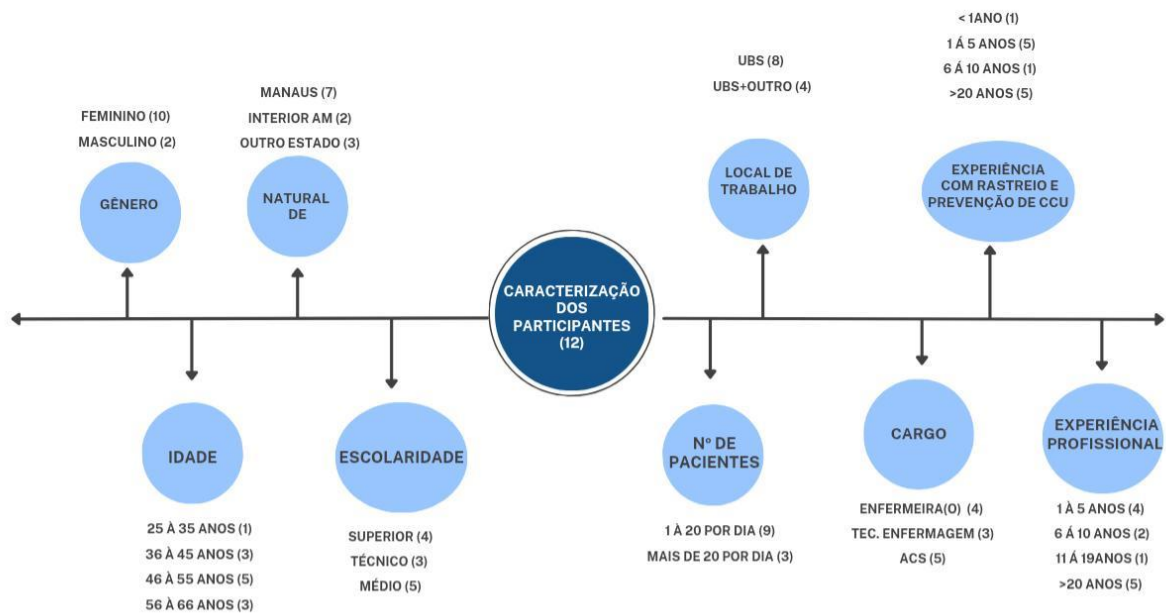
CARACTERIZAÇÃO DOS PARTICIPANTES (12)

FEMININO (10)
MASCULINO (2)

GÊNERO

MANAUS (7)
INTERIOR AM (2)
OUTRO ESTADO (3)

NATURAL DE

UBS (8)
UBS+OUTRO (4)

LOCAL DE TRABALHO

< 1ANO (1)
1 Á 5 ANOS (5)
6 Á 10 ANOS (1)
>20 ANOS (5)

EXPERIÊNCIA COM RASTREIO E PREVENÇÃO DE CCU

IDADE

25 À 35 ANOS (1)
36 À 45 ANOS (3)
46 À 55 ANOS (5)
56 À 66 ANOS (3)

ESCOLARIDADE

SUPERIOR (4)
TÉCNICO (3)
MÉDIO (5)

Nº DE PACIENTES

1 À 20 POR DIA (9)
MAIS DE 20 POR DIA (3)

CARGO

ENFERMEIRA(O) (4)
TEC. ENFERMAGEM (3)
ACS (5)

EXPERIÊNCIA PROFISSIONAL

1 À 5 ANOS (4)
6 Á 10 ANOS (2)
11 Á 19ANOS (1)
>20 ANOS (5)